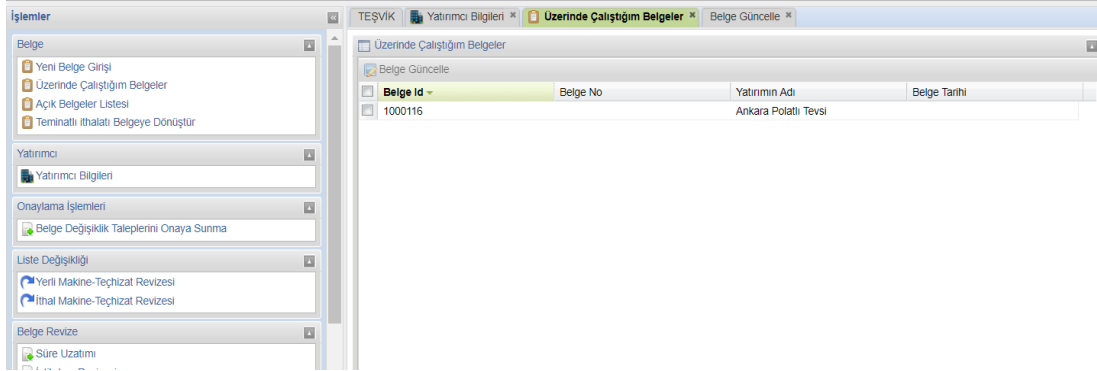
İşlemler

Belge
Yeni Belge Girişi
Üzerinde Çalıştığım Belgeler
Açık Belgeler Listesi
Teminatlı ithalatı Belgeye Dönüştür

Yatırımcı
Yatırımcı Bilgileri

Onaylama İşlemleri
Belge Değişiklik Taleplerini Onaya Sunma

Liste Değişikliği
Yerli Makine-Teçhizat Revizesi
İthal Makine-Teçhizat Revizesi

Belge Revize
Süre Uzatımı
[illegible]

TEŞVİK | Yatırımcı Bilgileri | Üzerinde Çalıştığım Belgeler | Belge Güncelle

Üzerinde Çalıştığım Belgeler

Belge Güncelle

| Belge Id | Belge No | Yatırımın Adı | Belge Tarihi |
|---|---|---|---|
| 1000116 | | Ankara Polatlı Tevsi | |